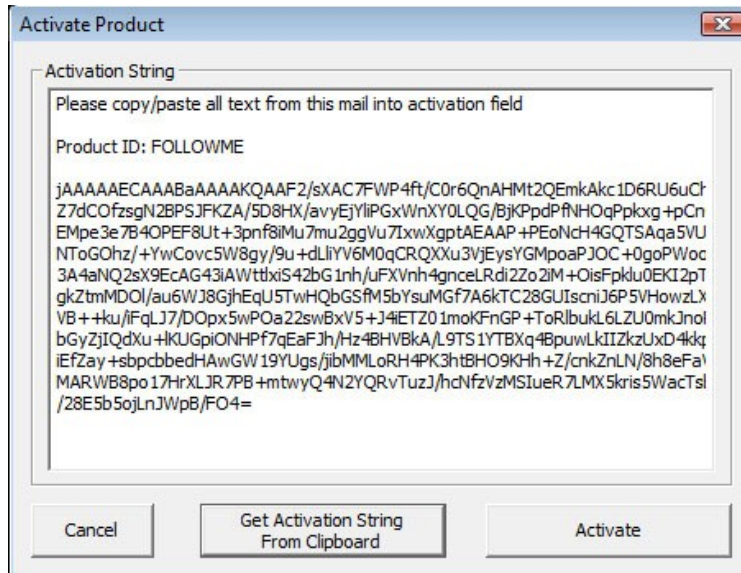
Activate Product

Activation String

Please copy/paste all text from this mail into activation field

Product ID: FOLLOWME

jAAAAAECAAABaAAAAKQAAF2/sXAC7FWP4ft/C0r6QnAHMt2QEmkAkc1D6RU6uCl
Z7dCOfzsgN2BPSJFKZA/5D8HX/avyEjYliPGxWnXY0LQG/BjKPpdPfNHOqPpkxg+pCn
EMpe3e7B4OPEF8Ut+3pnf8iMu7mu2ggVu7IxwXgptAEAAP+PEoNcH4GQTSAqa5VU
NToGOhz/+YwCovc5W8gy/9u+dLliYV6M0qCRQXXu3VjEysYGMpoaPJOC+0goPWoc
3A4aNQ2sX9EcAG43iAWttlxiS42bG1nh/uFXVnh4gnceLRdi2Zo2iM+OisFpklu0EKI2pT
gkZtmMDOl/au6WJ8GjhEqU5TwHQbGSfM5bYsuMGf7A6kTC28GUIscniJ6P5VHowzLX
VB++ku/iFqLJ7/DOpx5wPOa22swBxV5+J4iETZ01moKFnGP+ToRlbukL6LZU0mkJnol
bGyZjIQdXu+lKUGpiONHPf7qEaFJh/Hz4BHVBkA/L9TS1YTBXq4BpuwLkIIZkzUxD4kk
iEfZay+sbpcbbedHAwGW19YUgs/jibMMLoRH4PK3htBHO9KHh+Z/cnkZnLN/8h8eFa
MARWB8po17HrXLJR7PB+mtwyQ4N2YQRvTuzJ/hcNfzVzMSIueR7LMX5kris5WacTsl
/28E5b5ojLnJWpB/FO4=

Cancel

Get Activation String From Clipboard

Activate